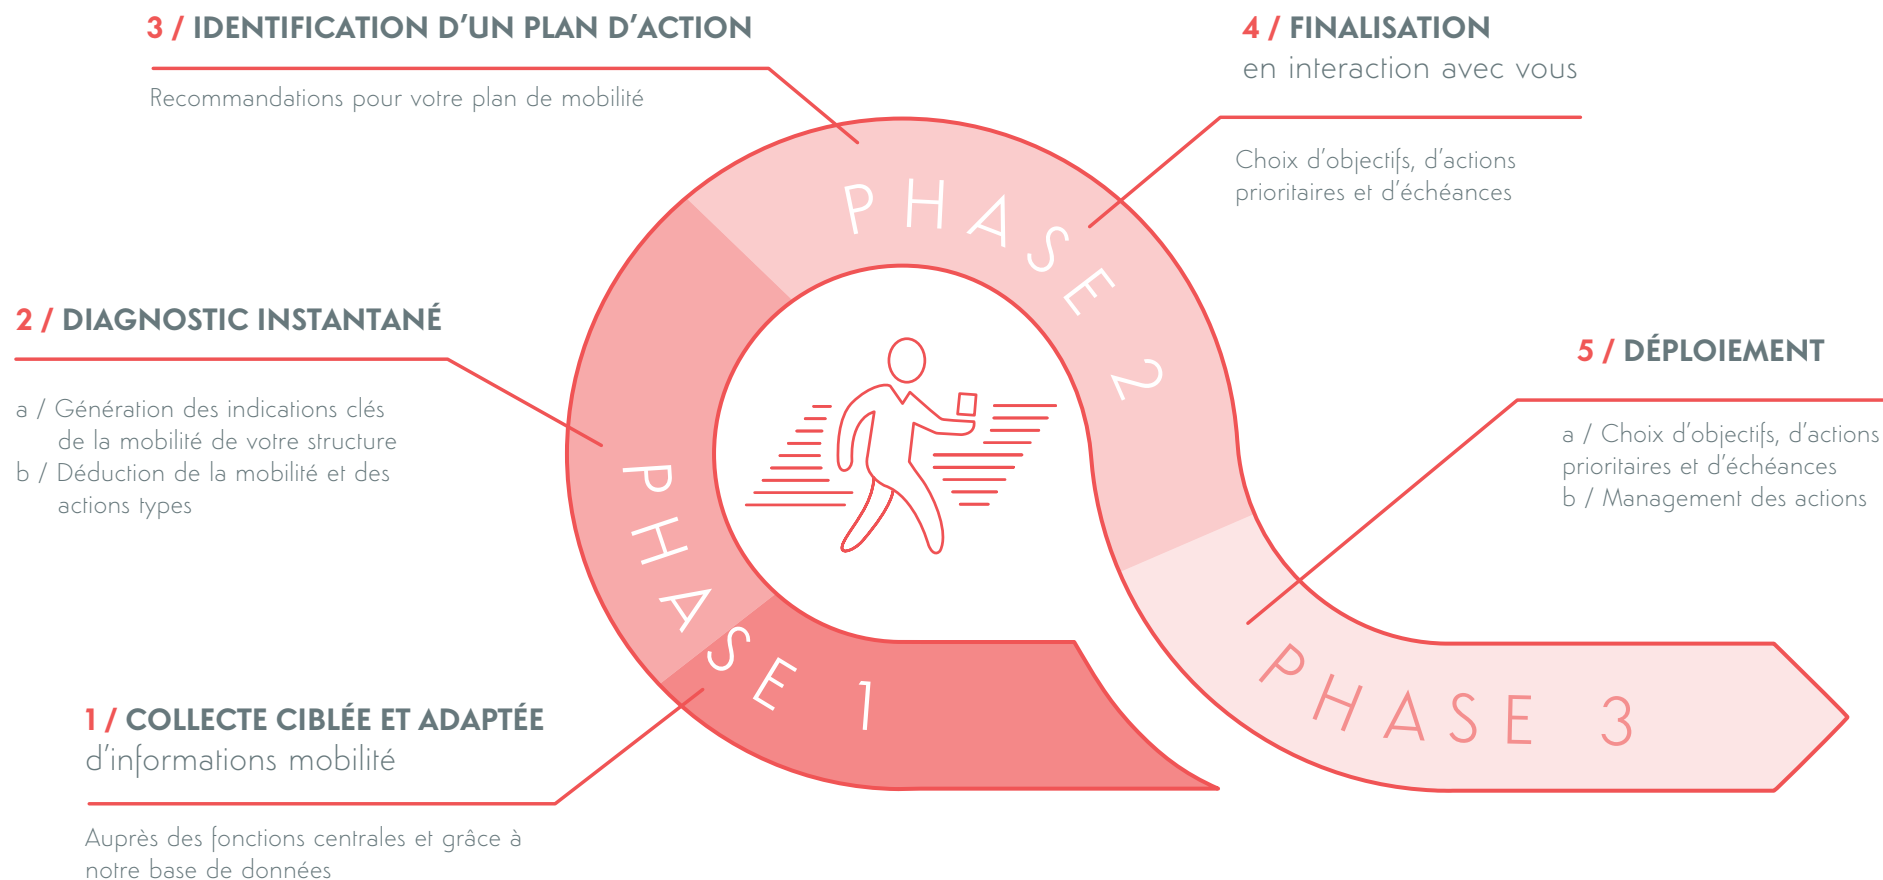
3 / IDENTIFICATION D'UN PLAN D'ACTION

Recommandations pour votre plan de mobilité

4 / FINALISATION
en interaction avec vous

Choix d'objectifs, d'actions prioritaires et d'échéances

2 / DIAGNOSTIC INSTANTANÉ

a / Génération des indications clés de la mobilité de votre structure
b / Déduction de la mobilité et des actions types

PHASE 2

PHASE 1

5 / DÉPLOIEMENT

a / Choix d'objectifs, d'actions prioritaires et d'échéances
b / Management des actions

PHASE 3

1 / COLLECTE CIBLÉE ET ADAPTÉE
d'informations mobilité

Auprès des fonctions centrales et grâce à notre base de données